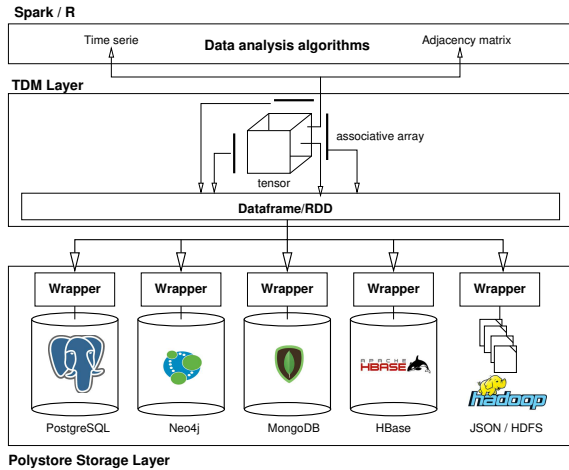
Spark / R

Time serie

Data analysis algorithms

Adjacency matrix

TDM Layer

associative array

tensor

Dataframe/RDD

Wrapper

Wrapper

Wrapper

Wrapper

Wrapper

APACHE HBASE

hadoop

PostgreSQL

Neo4j

MongoDB

HBase

JSON / HDFS

Polystore Storage Layer